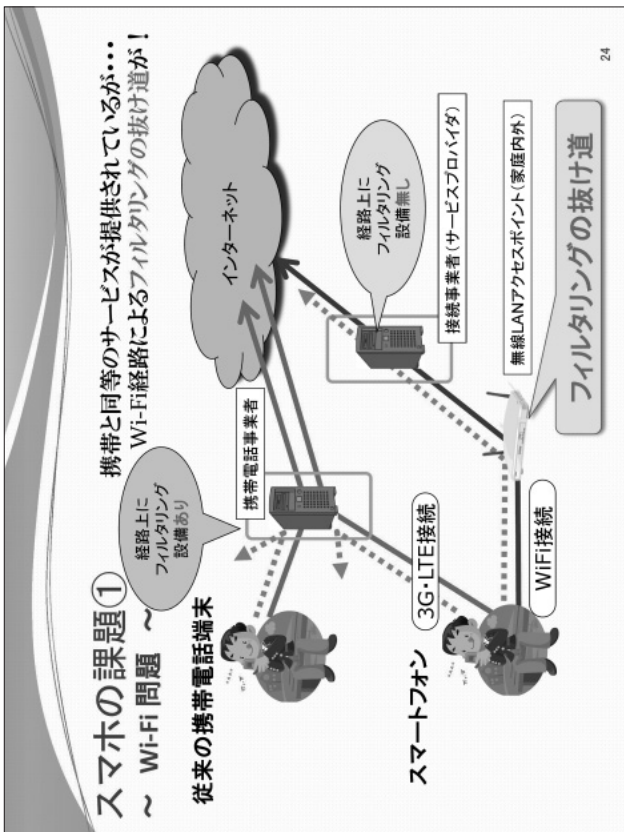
スマホの課題①
～ Wi-Fi 問題 ～

携帯と同等のサービスが提供されているが…
Wi-Fi経路によるフィルタリングの抜け道が！

従来の携帯電話端末

経路上に
フィルタリング
設備あり

携帯電話事業者

インターネット

経路上に
フィルタリング
設備無し

接続事業者（サービスプロバイダ）

スマートフォン

3G･LTE接続

WiFi接続

無線LANアクセスポイント（家庭内外）

フィルタリングの抜け道

24